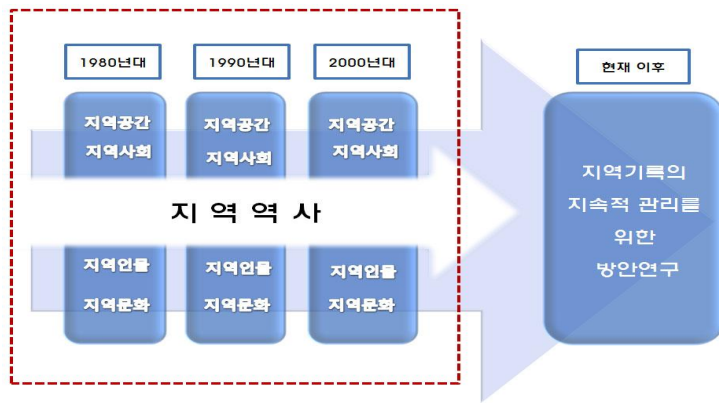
1980년대

지역공간
지역사회

지역인물
지역문화

1990년대

지역공간
지역사회

지역인물
지역문화

2000년대

지역공간
지역사회

지역인물
지역문화

지 역 역 사

현재 이후

지역기록의
지속적 관리를
위한
방안연구